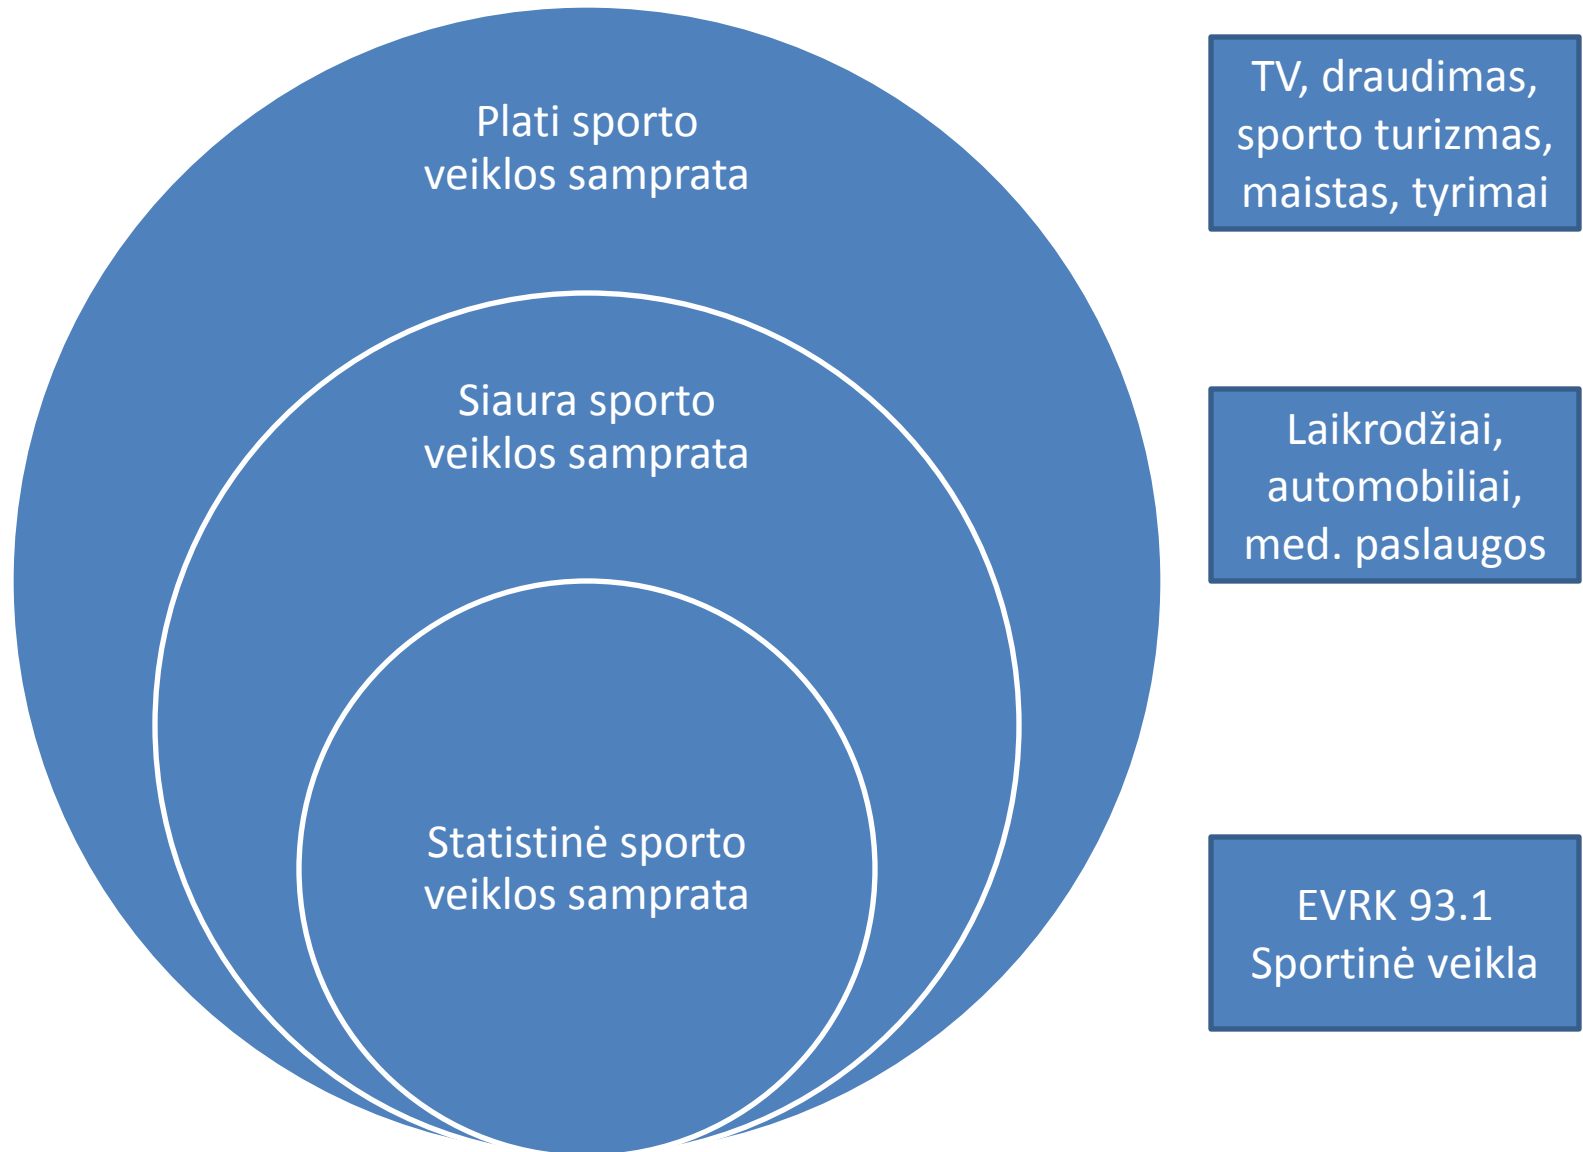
Plati sporto veiklos samprata

TV, draudimas, sporto turizmas, maistas, tyrimai

Siaura sporto veiklos samprata

Laikrodžiai, automobiliai, med. paslaugos

Statistinė sporto veiklos samprata

EVRK 93.1 Sportinė veikla